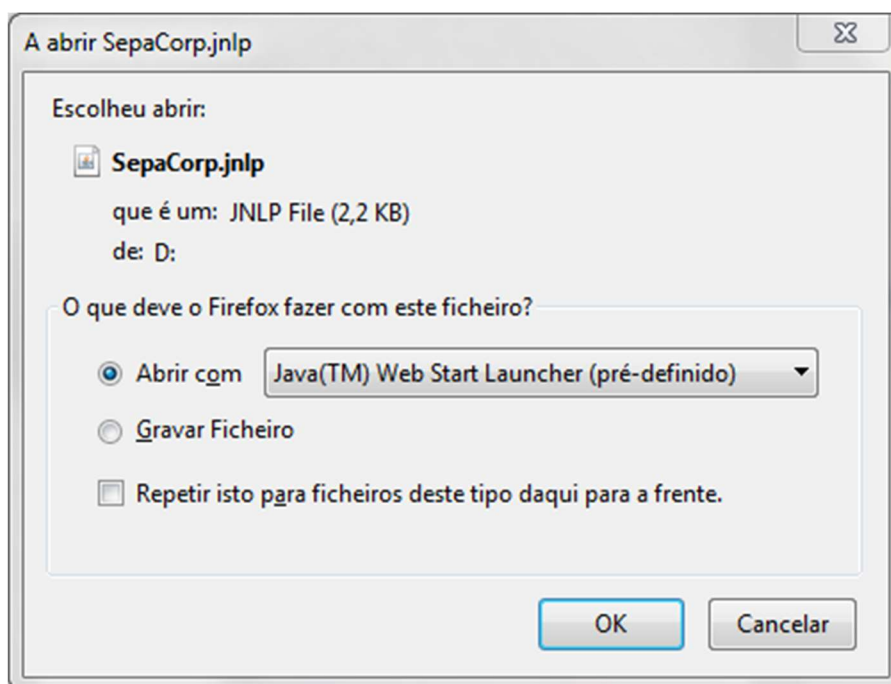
A abrir SepaCorp.jnlp

Escolheu abrir:

SepaCorp.jnlp

que é um: JNLP File (2,2 KB)

de: D:

O que deve o Firefox fazer com este ficheiro?

Abrir com Java(TM) Web Start Launcher (pré-definido)

Gravar Ficheiro

Repetir isto para ficheiros deste tipo daqui para a frente.

OK Cancelar